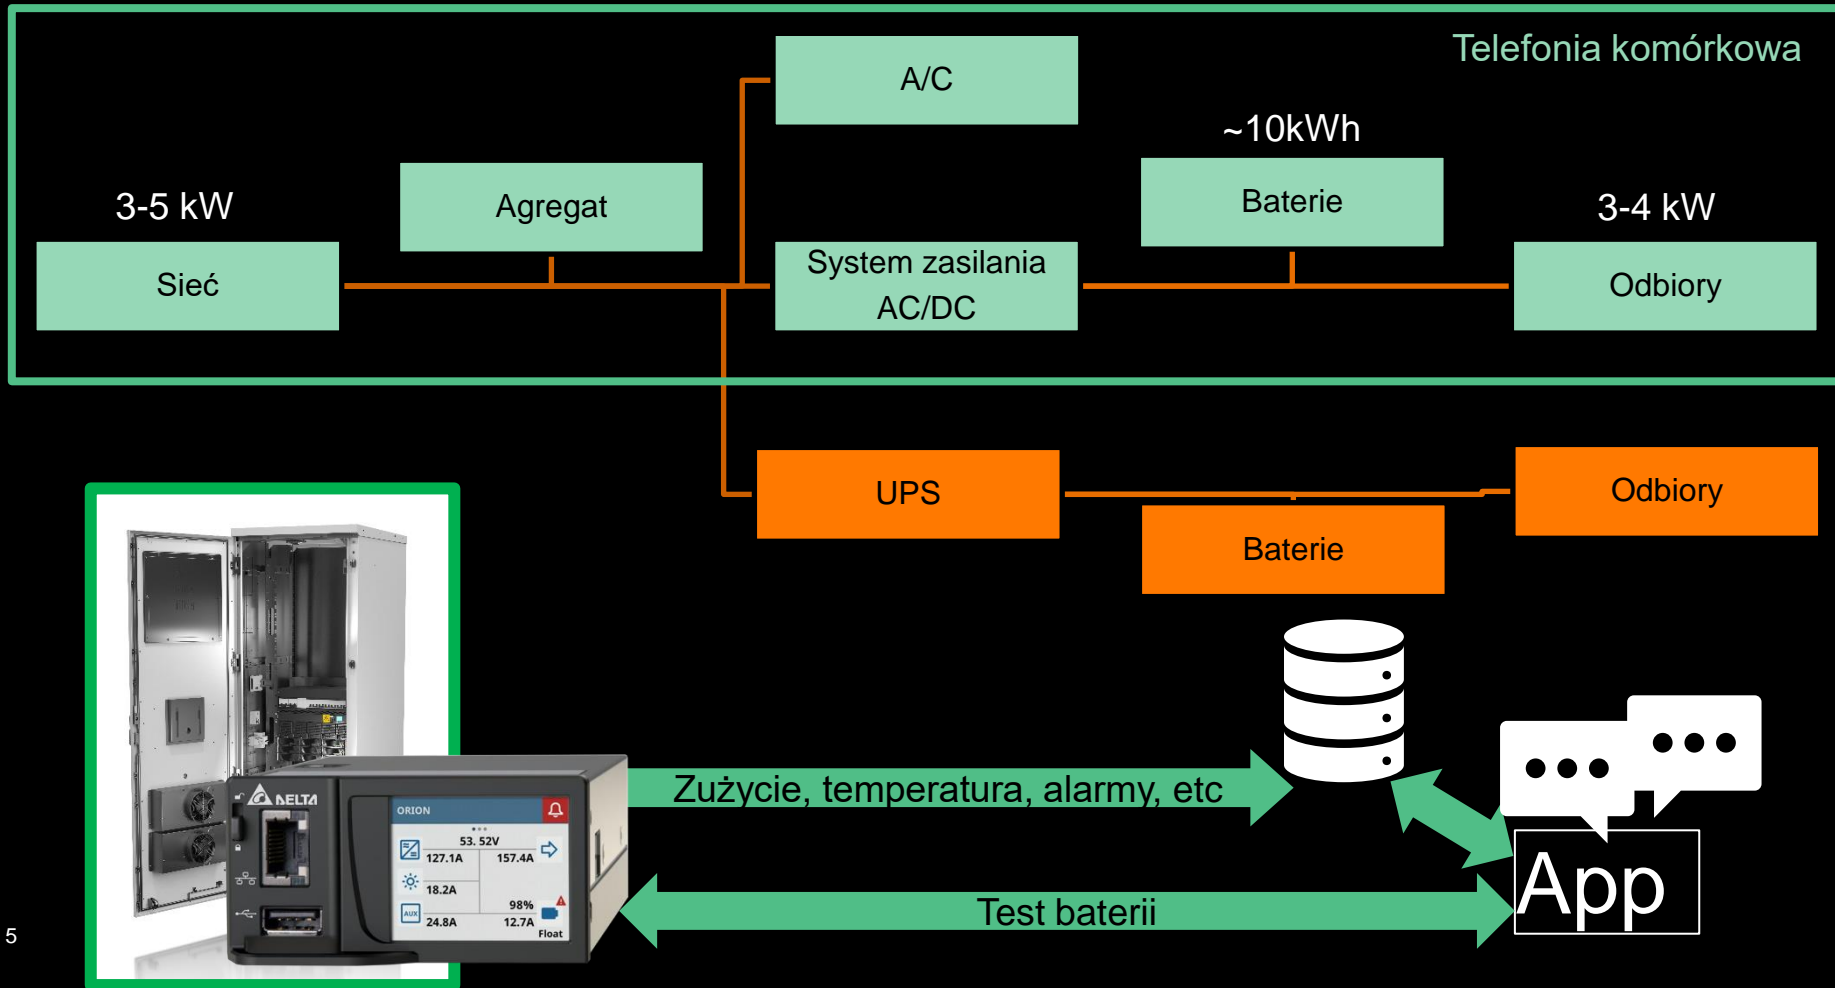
Telefonia komórkowa

A/C

~10kWh

3-5 kW

Agregat

Baterie

3-4 kW

Sieć

System zasilania AC/DC

Odbiory

UPS

Odbiory

Baterie

DELTA

ORION

53. 52V

127.1A

157.4A

18.2A

98%

24.8A

12.7A

Float

Zużycie, temperatura, alarmy, etc

App

Test baterii

5